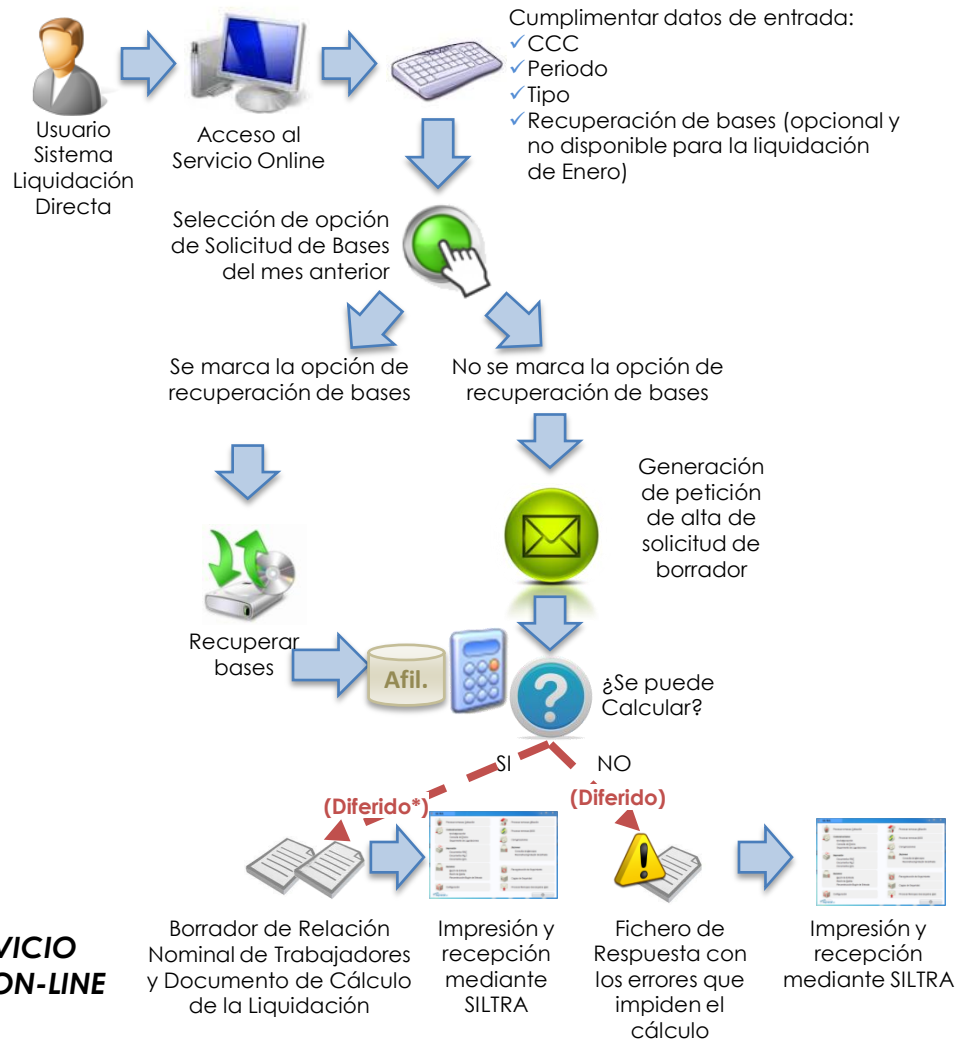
Usuario Sistema Liquidación Directa

Acceso al Servicio Online

Cumplimentar datos de entrada:
✓CCC
✓Periodo
✓Tipo
✓Recuperación de bases (opcional y no disponible para la liquidación de Enero)

Selección de opción de Solicitud de Bases del mes anterior

Se marca la opción de recuperación de bases

No se marca la opción de recuperación de bases

Generación de petición de alta de solicitud de borrador

Recuperar bases

Afil.

¿Se puede Calcular?

SI

NO

(Diferido*)

(Diferido)

VICIO
ON-LINE

Borrador de Relación Nominal de Trabajadores y Documento de Cálculo de la Liquidación

Impresión y recepción mediante SILTRA

Fichero de Respuesta con los errores que impiden el cálculo

Impresión y recepción mediante SILTRA